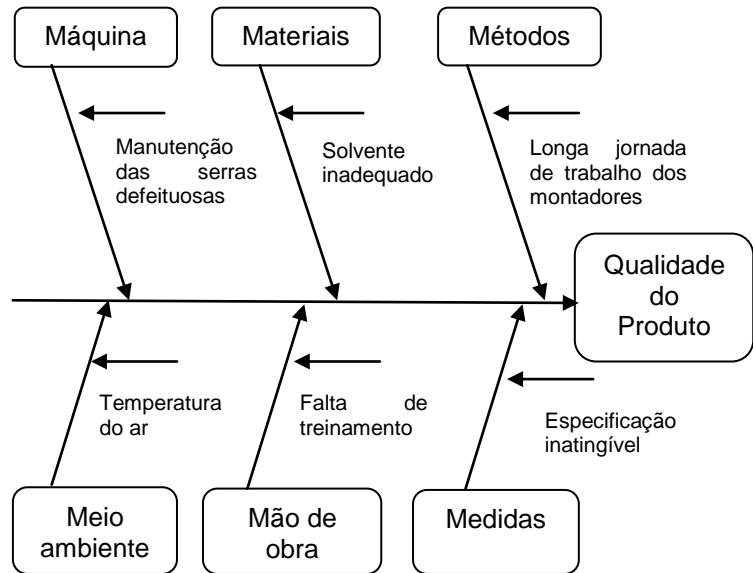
Máquina

Materiais

Métodos

Manutenção das serras defeituosas

Solvente inadequado

Longa jornada de trabalho dos montadores

Qualidade do Produto

Temperatura do ar

Falta de treinamento

Especificação inatingível

Meio ambiente

Mão de obra

Medidas